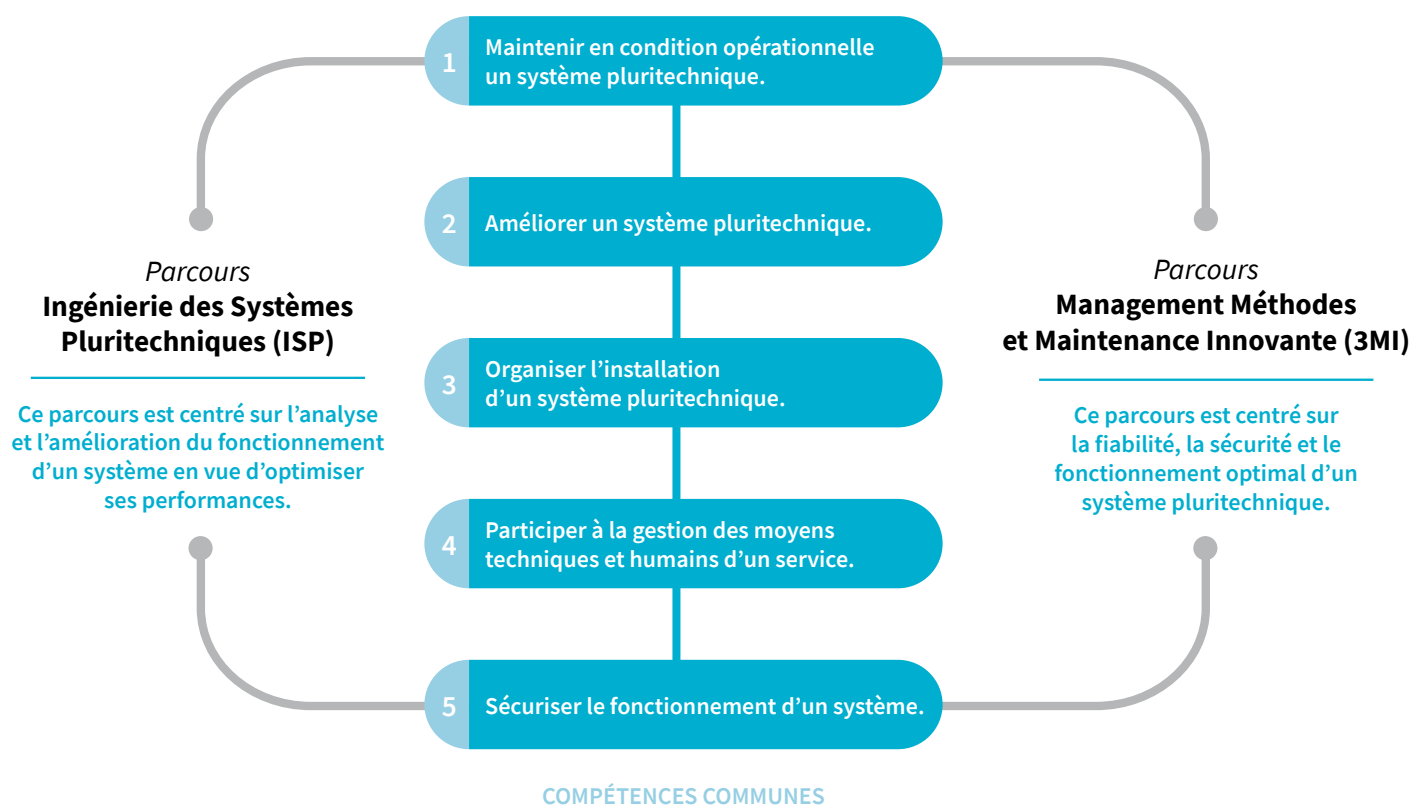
1 Maintenir en condition opérationnelle un système pluritechnique.

2 Améliorer un système pluritechnique.

3 Organiser l’installation d’un système pluritechnique.

4 Participer à la gestion des moyens techniques et humains d’un service.

5 Sécuriser le fonctionnement d’un système.

Parcours
Ingénierie des Systèmes Pluritechniques (ISP)

Ce parcours est centré sur l’analyse et l’amélioration du fonctionnement d’un système en vue d’optimiser ses performances.

Parcours
Management Méthodes et Maintenance Innovante (3MI)

Ce parcours est centré sur la fiabilité, la sécurité et le fonctionnement optimal d’un système pluritechnique.

COMPÉTENCES COMMUNES